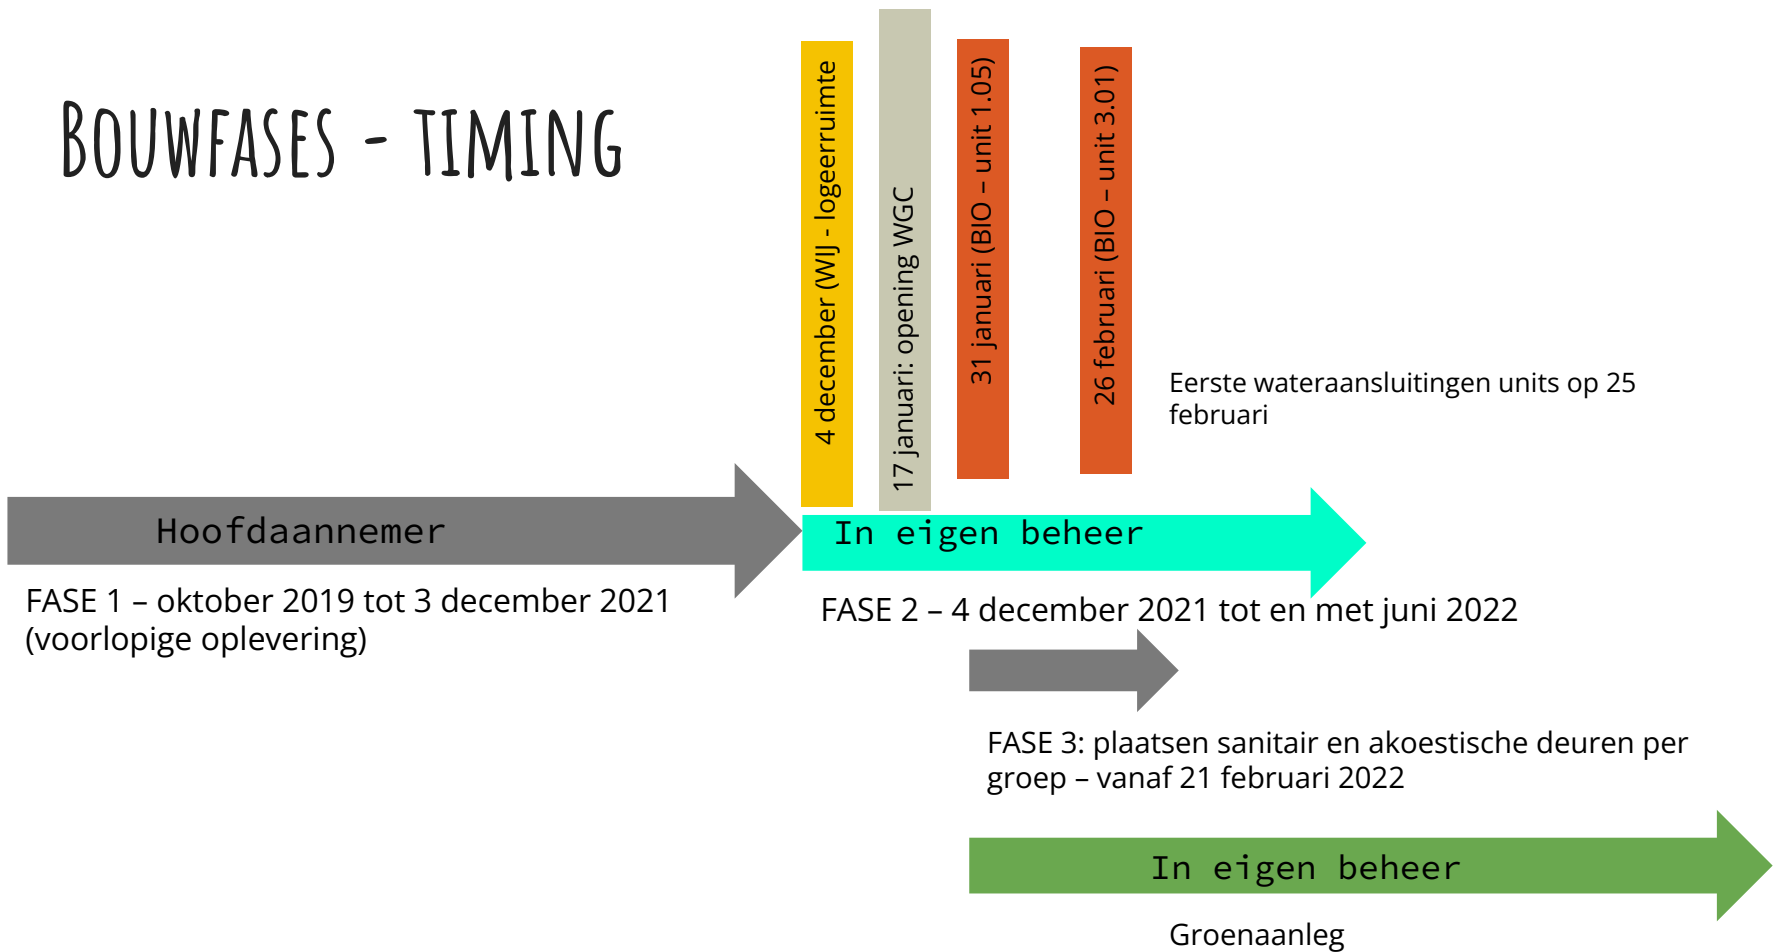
BOUWFASES - TIMING

4 december (WIJ - logeerruimte

17 januari: opening WGC

31 januari (BIO – unit 1.05)

26 februari (BIO – unit 3.01)

Eerste wateraansluitingen units op 25 februari

Hoofdaannemer

FASE 1 – oktober 2019 tot 3 december 2021 (voorlopige oplevering)

In eigen beheer

FASE 2 – 4 december 2021 tot en met juni 2022

FASE 3: plaatsen sanitair en akoestische deuren per groep – vanaf 21 februari 2022

In eigen beheer

Groenaanleg